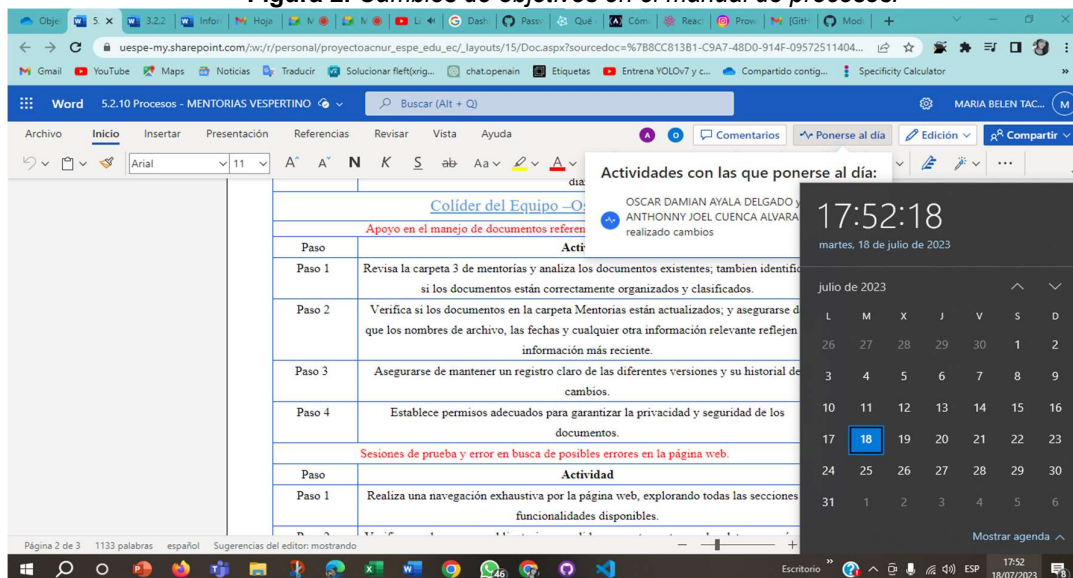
Figura 2. Cambios de objetivos en el manual de procesos.

Obje | 5. | 3.2.2 | Inforı | Hoja | M | M | Li | Dash | Passı | Qué | Cóm | Reac | Prov | [GitH | Mod | +

uespe-my.sharepoint.com/:w:/r/personal/proyectoacnur_espe_edu_ec/_layouts/15/Doc.aspx?sourcedoc=%7B8CC813B1-C9A7-48D0-914F-09572511404...

Gmail YouTube Maps Noticias Traducir Solucionar fleft(xrig... chat.openain Etiquetas Entrena YOLOv7 y c... Compartido contig... Specificity Calculator

Word 5.2.10 Procesos - MENTORIAS VESPERTINO

Buscar (Alt + Q)

MARIA BELEN TAC... M

Archivo Inicio Insertar Presentación Referencias Revisar Vista Ayuda

A O Comentarios Ponerse al día Edición Compartir

Arial 11 N K S ab Aa A

Actividades con las que ponerse al día:

OSCAR DAMIAN AYALA DELGADO y ANTHONNY JOEL CUENCA ALVARA realizado cambios

dia

Colíder del Equipo –O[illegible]

Apoyo en el manejo de documentos referen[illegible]

| Paso | Acti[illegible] |
|---|---|
| Paso 1 | Revisa la carpeta 3 de mentorías y analiza los documentos existentes; tambien identific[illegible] si los documentos están correctamente organizados y clasificados. |
| Paso 2 | Verifica si los documentos en la carpeta Mentorias están actualizados; y asegurarse d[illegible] que los nombres de archivo, las fechas y cualquier otra información relevante reflejen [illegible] información más reciente. |
| Paso 3 | Asegurarse de mantener un registro claro de las diferentes versiones y su historial de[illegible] cambios. |
| Paso 4 | Establece permisos adecuados para garantizar la privacidad y seguridad de los documentos. |

Sesiones de prueba y error en busca de posibles errores en la página web.

| Paso | Actividad |
|---|---|
| Paso 1 | Realiza una navegación exhaustiva por la página web, explorando todas las secciones funcionalidades disponibles. |

17:52:18
martes, 18 de julio de 2023

julio de 2023

| L | M | X | J | V | S | D |
|---|---|---|---|---|---|---|
| 26 | 27 | 28 | 29 | 30 | 1 | 2 |
| 3 | 4 | 5 | 6 | 7 | 8 | 9 |
| 10 | 11 | 12 | 13 | 14 | 15 | 16 |
| 17 | 18 | 19 | 20 | 21 | 22 | 23 |
| 24 | 25 | 26 | 27 | 28 | 29 | 30 |
| 31 | 1 | 2 | 3 | 4 | 5 | 6 |

Mostrar agenda

Página 2 de 3 1133 palabras español Sugerencias del editor: mostrando

Escritorio ESP 17:52 18/07/2023